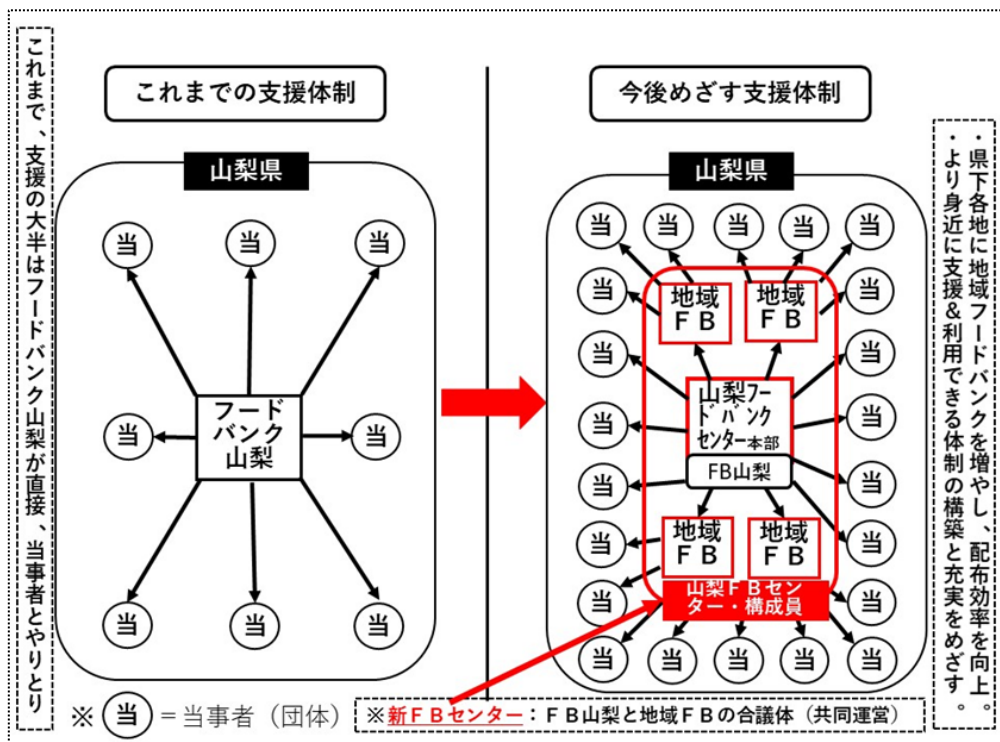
これまで、支援の大半はフードバンク山梨が直接、当事者とやりとり

これまでの支援体制

山梨県

当
当
当
当
フードバンク山梨
当
当
当
当

今後めざす支援体制

山梨県

当 当 当 当 当
当 地域ＦＢ 地域ＦＢ 当
当 当
当 山梨フードバンクセンター本部 当
FB山梨
当 当
当 地域ＦＢ 地域ＦＢ 当
当 山梨ＦＢセンター・構成員 当
当 当 当 当 当

・県下各地に地域フードバンクを増やし、配布効率を向上。
・より身近に支援＆利用できる体制の構築と充実をめざす。

※ 当 ＝当事者（団体）

※新ＦＢセンター：ＦＢ山梨と地域ＦＢの合議体（共同運営）